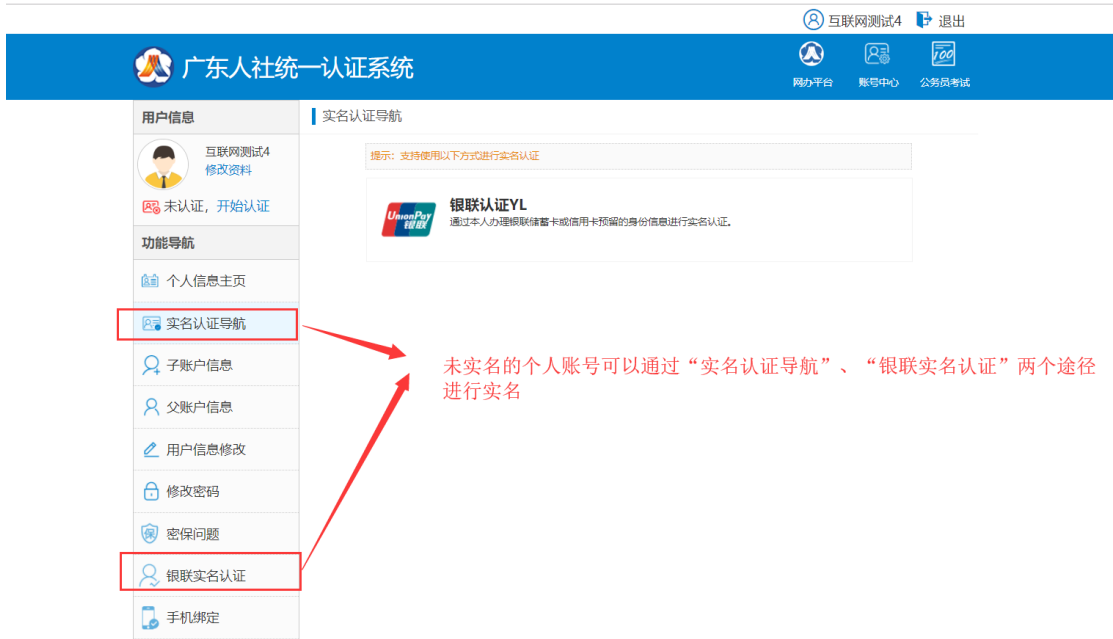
互联网测试4 退出

广东人社统一认证系统

网办平台 账号中心 公务员考试

用户信息

互联网测试4
修改资料

未认证，开始认证

功能导航

个人信息主页

实名认证导航

子账户信息

父账户信息

用户信息修改

修改密码

密保问题

银联实名认证

手机绑定

实名认证导航

提示：支持使用以下方式进行实名认证

UnionPay 银联

银联认证YL

通过本人办理银联储蓄卡或信用卡预留的身份信息进行实名认证。

未实名的个人账号可以通过“实名认证导航”、“银联实名认证”两个途径进行实名